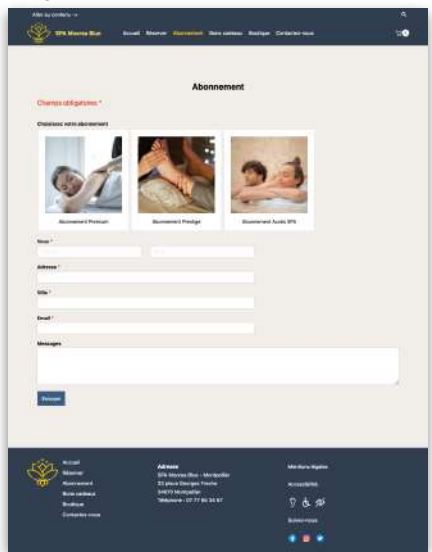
Aller au contenu →

SPA Mauna Blue

Accueil Réserver Abonnement Bons cadeaux Boutique Contactez-nous

Abonnement

Champs obligatoires *

Choisissez votre abonnement

Abonnement Premium

Abonnement Prestige

Abonnement Accès SPA

Nom *

Adresse *

Ville *

Email *

Messages

Envoyer

Accueil
Réserver
Abonnement
Bons cadeaux
Boutique
Contactez-nous

Adresse
SPA Mauna Blue – Montpellier
33 place Georges Frêche
34670 Montpellier
Téléphone : 07 77 86 36 97

Mentions légales

Accessibilité

Suivez-nous